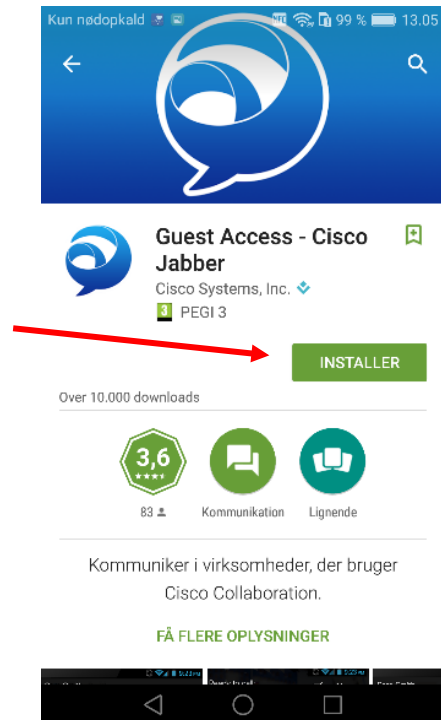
Kun nødopkald 99 % 13.05

Guest Access - Cisco Jabber
Cisco Systems, Inc.
3 PEGI 3

INSTALLER

Over 10.000 downloads

3,6
★★★★
83

Kommunikation

Lignende

Kommuniker i virksomheder, der bruger Cisco Collaboration.

FÅ FLERE OPLYSNINGER